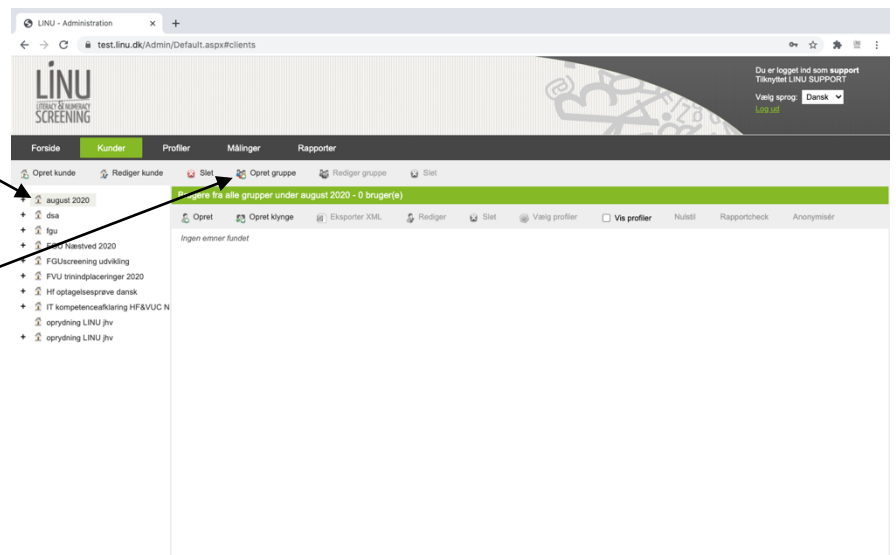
LINU - Administration

test.linu.dk/Admin/Default.aspx#clients

LINU
LITERACY & NUMERACY
SCREENING

Du er logget ind som **support**
Tilknyttet LINU SUPPORT
Vælg sprog: Dansk
Log ud

Forside | Kunder | Profiler | Målinger | Rapporter

Opret kunde | Rediger kunde | Slet | Opret gruppe | Rediger gruppe | Slet

+ august 2020
+ dsa
+ fgu
+ F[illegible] Næstved 2020
+ FGUscreening udvikling
+ FVU trinindplaceringer 2020
+ Hf optagelsesprøve dansk
+ IT kompetenceafklaring HF&VUC N
oprydning LINU jhv
+ oprydning LINU jhv

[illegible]gere fra alle grupper under august 2020 - 0 bruger(e)

Opret | Opret klynge | Eksporter XML | Rediger | Slet | Vælg profiler | Vis profiler | Nulstil | Rapportcheck | Anonymisér

Ingen emner fundet